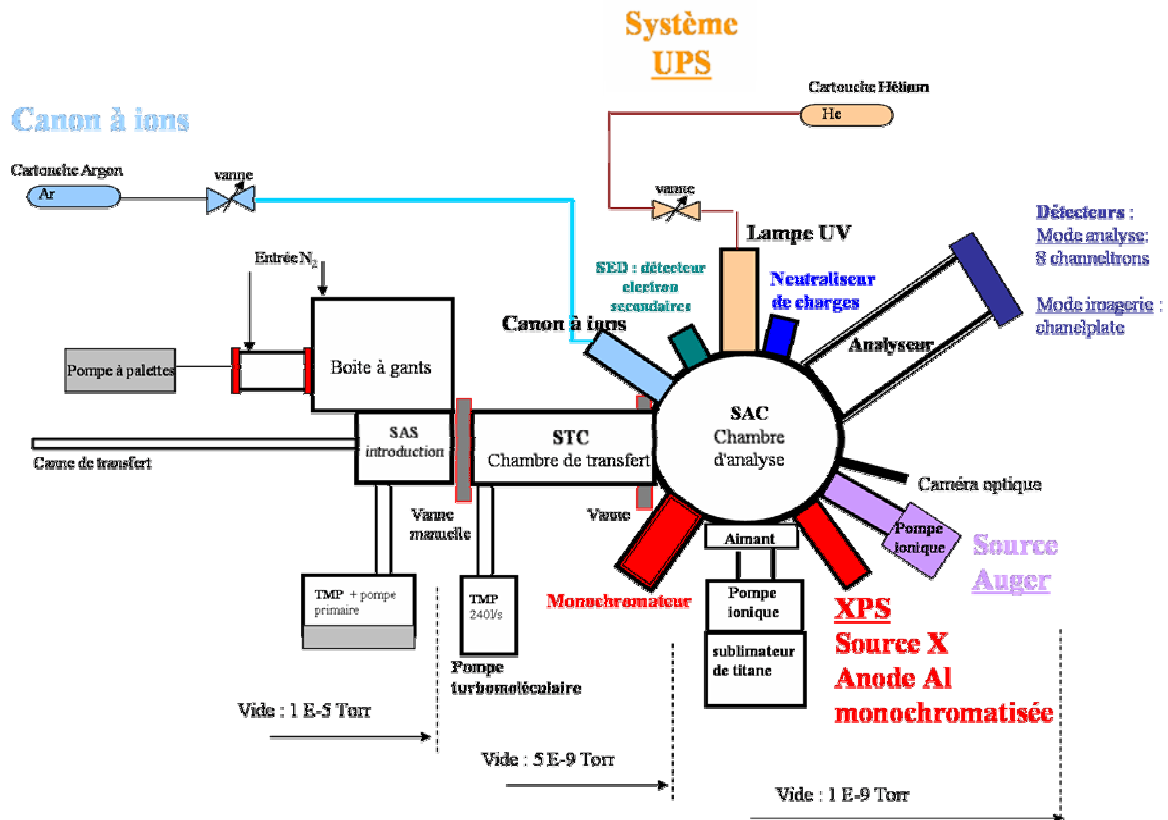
Système
UPS

Cartouche Hélium
He

Canon à ions

Cartouche Argon
Ar
vanne

vanne

Lampe UV

Détecteurs :
Mode analyse:
8 channeltrons

Mode imagerie :
chanelplate

SED : détecteur electron secondaires

Neutraliseur de charges

Entrée $N_2$

Canon à ions

Analyseur

Pompe à palettes

Boite à gants

SAC
Chambre d'analyse

SAS
introduction

STC
Chambre de transfert

Canne de transfert

Caméra optique

Vanne manuelle

Vanne

Pompe ionique

Source Auger

Aimant

TMP + pompe primaire

TMP
240l/s

Monochromateur

Pompe ionique

XPS
Source X
Anode Al
monochromatisée

sublimateur de titane

Pompe turbomoléculaire

Vide : 1 E-5 Torr

Vide : 5 E-9 Torr

Vide : 1 E-9 Torr